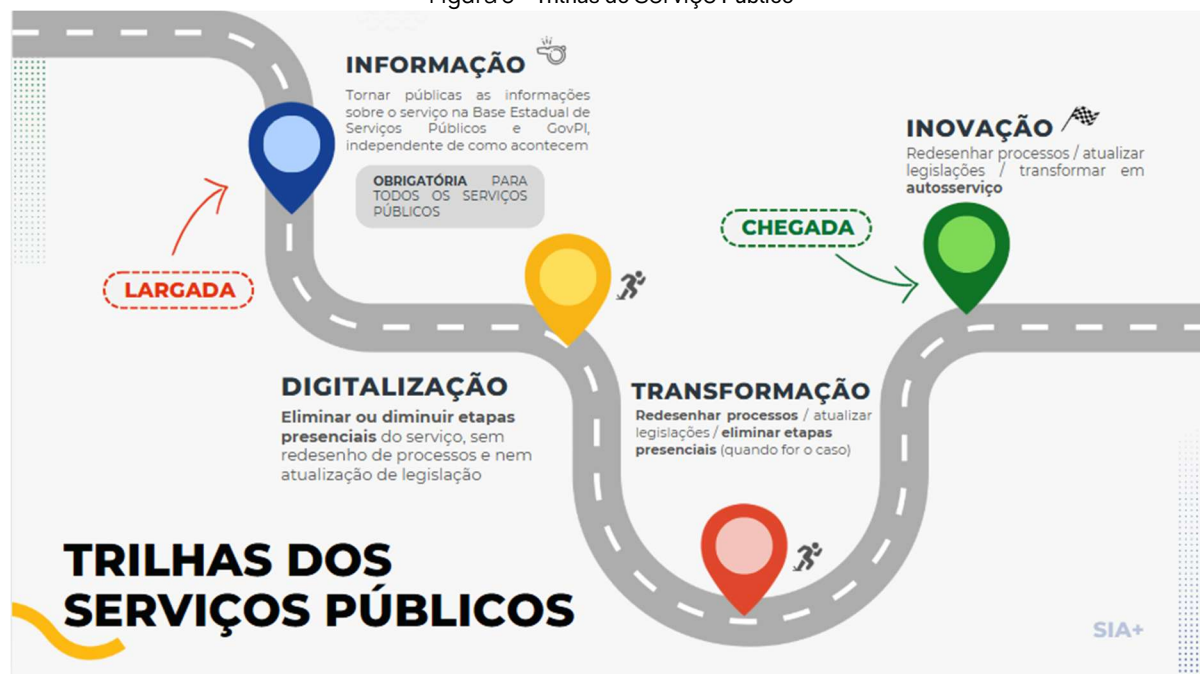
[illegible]

INFORMAÇÃO

Tornar públicas as informações sobre o serviço na Base Estadual de Serviços Públicos e GovPI, independente de como acontecem

OBRIGATÓRIA PARA TODOS OS SERVIÇOS PÚBLICOS

LARGADA

INOVAÇÃO

Redesenhar processos / atualizar legislações / transformar em autosserviço

CHEGADA

DIGITALIZAÇÃO

Eliminar ou diminuir etapas presenciais do serviço, sem redesenho de processos e nem atualização de legislação

TRANSFORMAÇÃO

Redesenhar processos / atualizar legislações / eliminar etapas presenciais (quando for o caso)

TRILHAS DOS SERVIÇOS PÚBLICOS

SIA+